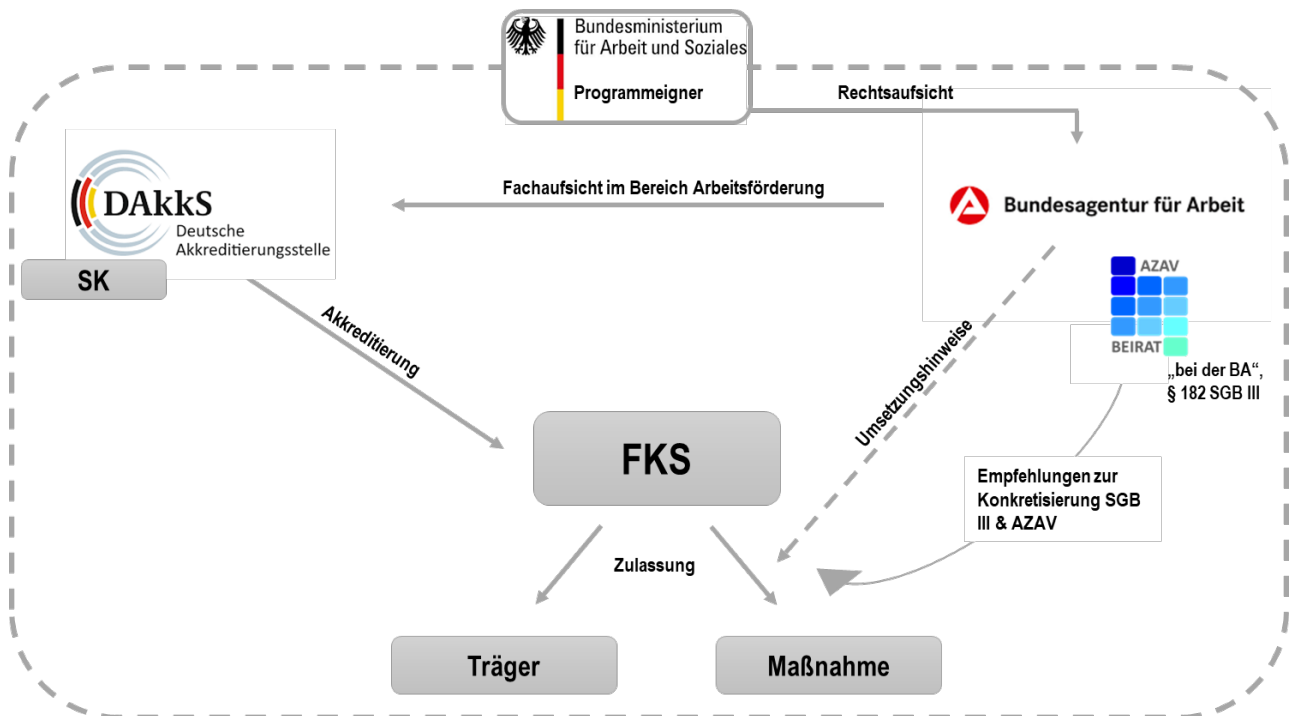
Bundesministerium für Arbeit und Soziales
Programmeigner

Rechtsaufsicht

DAkkS Deutsche Akkreditierungsstelle

SK

Fachaufsicht im Bereich Arbeitsförderung

Bundesagentur für Arbeit

AZAV
BEIRAT

„bei der BA“, § 182 SGB III

Akkreditierung

Umsetzungshinweise

FKS

Empfehlungen zur Konkretisierung SGB III & AZAV

Zulassung

Träger

Maßnahme